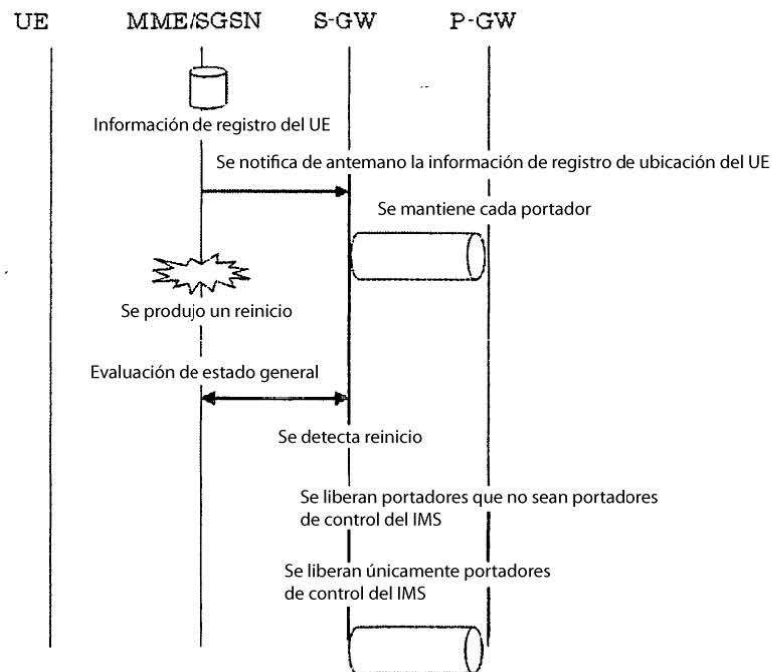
UE MME/SGSN S-GW P-GW

Información de registro del UE

Se notifica de antemano la información de registro de ubicación del UE

Se mantiene cada portador

Se produjo un reinicio

Evaluación de estado general

Se detecta reinicio

Se liberan portadores que no sean portadores de control del IMS

Se liberan únicamente portadores de control del IMS